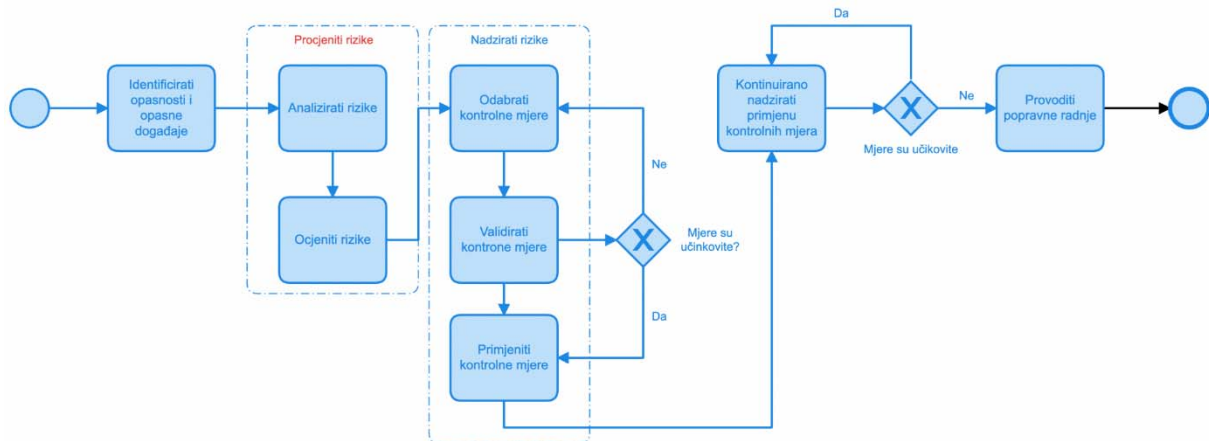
Identificirati opasnosti i opasne događaje

Procjeniti rizike

Analizirati rizike

Ocjeniti rizike

Nadzirati rizike

Odabrati kontrolne mjere

Validirati kontrone mjere

Primjeniti kontrolne mjere

Ne

Mjere su učinkovite?

Da

Kontinuirano nadzirati primjenu kontrolnih mjera

Da

Mjere su učikovite

Ne

Provoditi popravne radnje